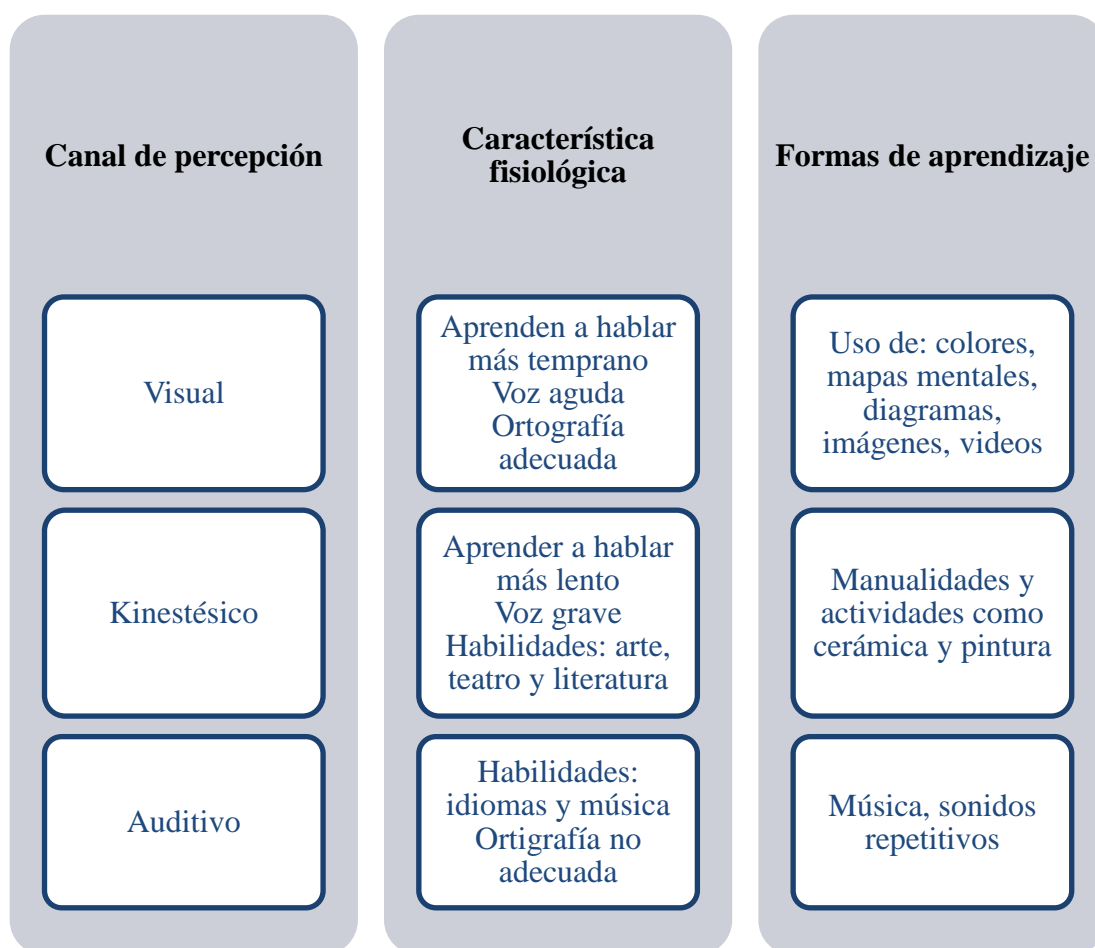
| Canal de percepción | Característica fisiológica | Formas de aprendizaje |
|---|---|---|
| Visual | Aprenden a hablar más temprano Voz aguda Ortografía adecuada | Uso de: colores, mapas mentales, diagramas, imágenes, videos |
| Kinestésico | Aprender a hablar más lento Voz grave Habilidades: arte, teatro y literatura | Manualidades y actividades como cerámica y pintura |
| Auditivo | Habilidades: idiomas y música Ortigrafía no adecuada | Música, sonidos repetitivos |